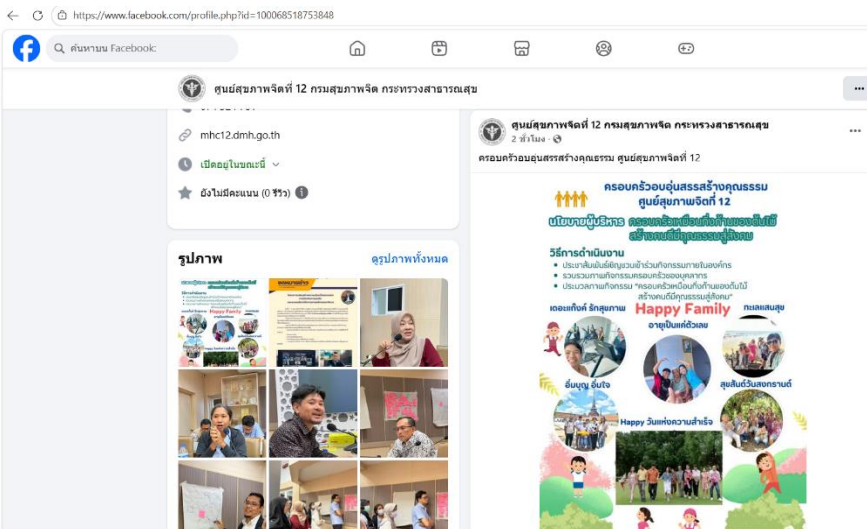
https://www.facebook.com/profile.php?id=100068518753848

ค้นหาบน Facebook

ศูนย์สุขภาพจิตที่ 12 กรมสุขภาพจิต กระทรวงสาธารณสุข

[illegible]

mhc12.dmh.go.th

เปิดอยู่ในขณะนี้

ยังไม่มีคะแนน (0 รีวิว)

รูปภาพ

ดูรูปภาพทั้งหมด

ศูนย์สุขภาพจิตที่ 12 กรมสุขภาพจิต กระทรวงสาธารณสุข

2 ชั่วโมง

ครอบครัวอบอุ่นสรรสร้างคุณธรรม ศูนย์สุขภาพจิตที่ 12

ครอบครัวอบอุ่นสรรสร้างคุณธรรม
ศูนย์สุขภาพจิตที่ 12

นโยบายผู้บริหาร ครอบครัวเหมือนกิ่งก้านของต้นไม้ สร้างคนดีมีคุณธรรมสู่สังคม

วิธีการดำเนินงาน
• ประชาสัมพันธ์เชิญชวนเข้าร่วมกิจกรรมภายในองค์กร
• รวบรวมภาพกิจกรรมครอบครัวของบุคลากร
• ประมวลภาพกิจกรรม "ครอบครัวเหมือนกิ่งก้านของต้นไม้ สร้างคนดีมีคุณธรรมสู่สังคม"

เดอะแก๊งค์ รักสุขภาพ

กะและแสนสุข

Happy Family

อายุเป็นแค่ตัวเลข

อิ่มบุญ อิ่มใจ

สุขสันต์วันสงกรานต์

Happy วันแห่งความสำเร็จ